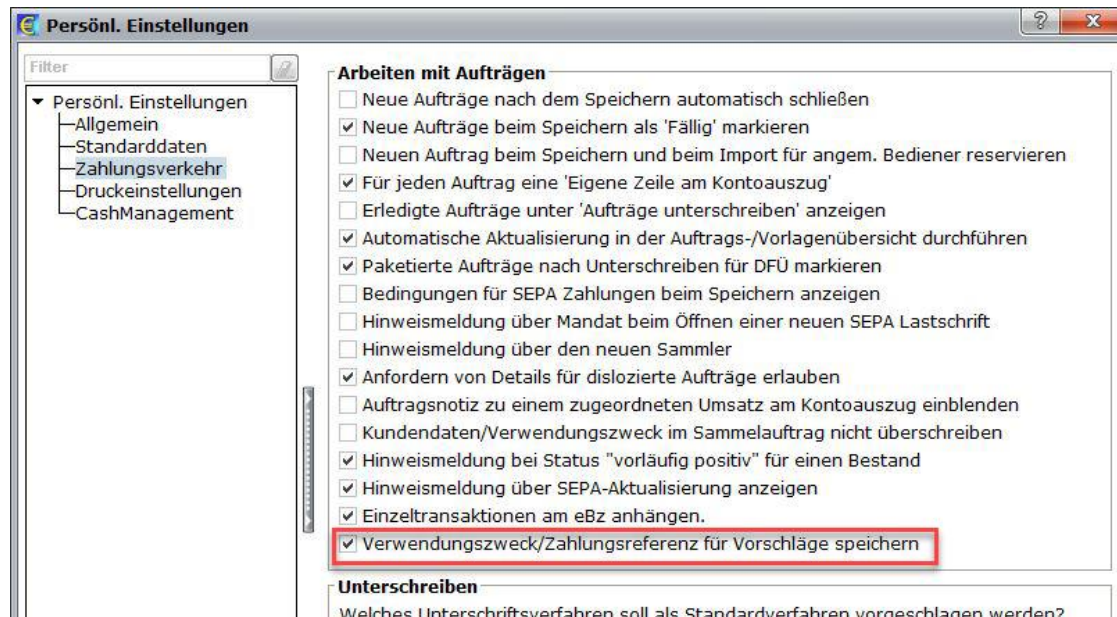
Persönl. Einstellungen

?

x

Filter

Persönl. Einstellungen
Allgemein
Standarddaten
Zahlungsverkehr
Druckeinstellungen
CashManagement

Arbeiten mit Aufträgen

Neue Aufträge nach dem Speichern automatisch schließen
Neue Aufträge beim Speichern als 'Fällig' markieren
Neuen Auftrag beim Speichern und beim Import für angem. Bediener reservieren
Für jeden Auftrag eine 'Eigene Zeile am Kontoauszug'
Erledigte Aufträge unter 'Aufträge unterschreiben' anzeigen
Automatische Aktualisierung in der Auftrags-/Vorlagenübersicht durchführen
Paketierte Aufträge nach Unterschreiben für DFÜ markieren
Bedingungen für SEPA Zahlungen beim Speichern anzeigen
Hinweismeldung über Mandat beim Öffnen einer neuen SEPA Lastschrift
Hinweismeldung über den neuen Sammler
Anfordern von Details für dislozierte Aufträge erlauben
Auftragsnotiz zu einem zugeordneten Umsatz am Kontoauszug einblenden
Kundendaten/Verwendungszweck im Sammelauftrag nicht überschreiben
Hinweismeldung bei Status "vorläufig positiv" für einen Bestand
Hinweismeldung über SEPA-Aktualisierung anzeigen
Einzeltransaktionen am eBz anhängen.
Verwendungszweck/Zahlungsreferenz für Vorschläge speichern

Unterschreiben

Welches Unterschriftsverfahren soll als Standardverfahren vorgeschlagen werden?